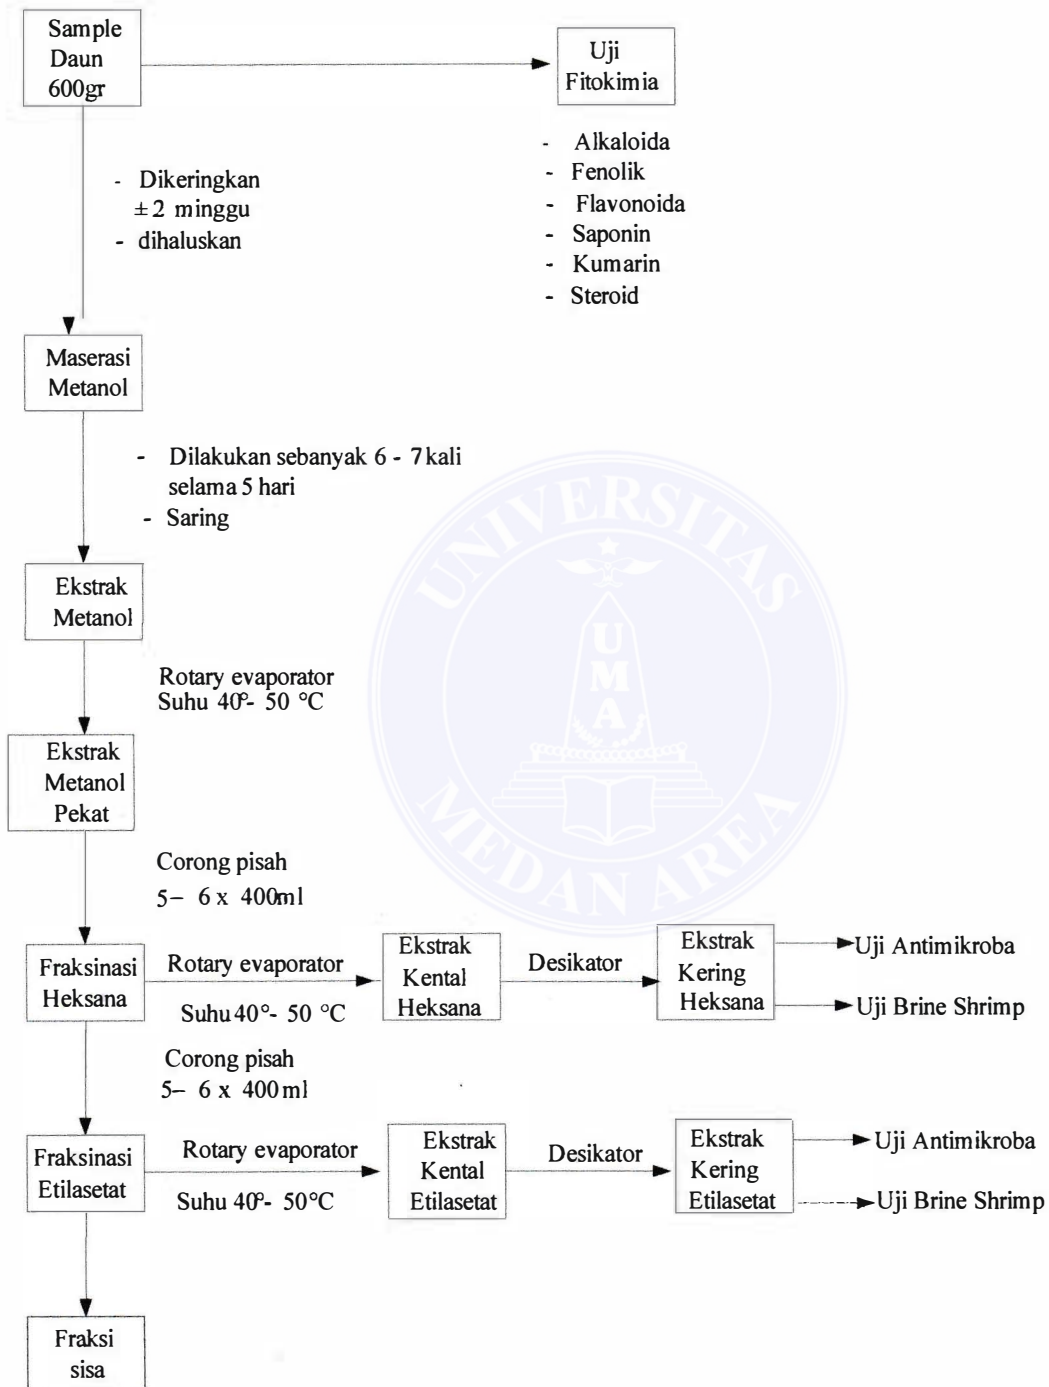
Sample Daun 600gr

Uji Fitokimia

- Alkaloida
- Fenolik
- Flavonoida
- Saponin
- Kumarin
- Steroid

- Dikeringkan ± 2 minggu
- dihaluskan

Maserasi Metanol

- Dilakukan sebanyak 6 - 7 kali selama 5 hari
- Saring

Ekstrak Metanol

Rotary evaporator
Suhu 40°- 50 °C

Ekstrak Metanol Pekat

Corong pisah
5– 6 x 400ml

Fraksinasi Heksana

Rotary evaporator
Suhu 40°- 50 °C

Ekstrak Kental Heksana

Desikator

Ekstrak Kering Heksana

Uji Antimikroba
Uji Brine Shrimp

Corong pisah
5– 6 x 400ml

Fraksinasi Etilasetat

Rotary evaporator
Suhu 40°- 50°C

Ekstrak Kental Etilasetat

Desikator

Ekstrak Kering Etilasetat

Uji Antimikroba
Uji Brine Shrimp

Fraksi sisa

UNIVERSITAS MEDAN AREA
UMA